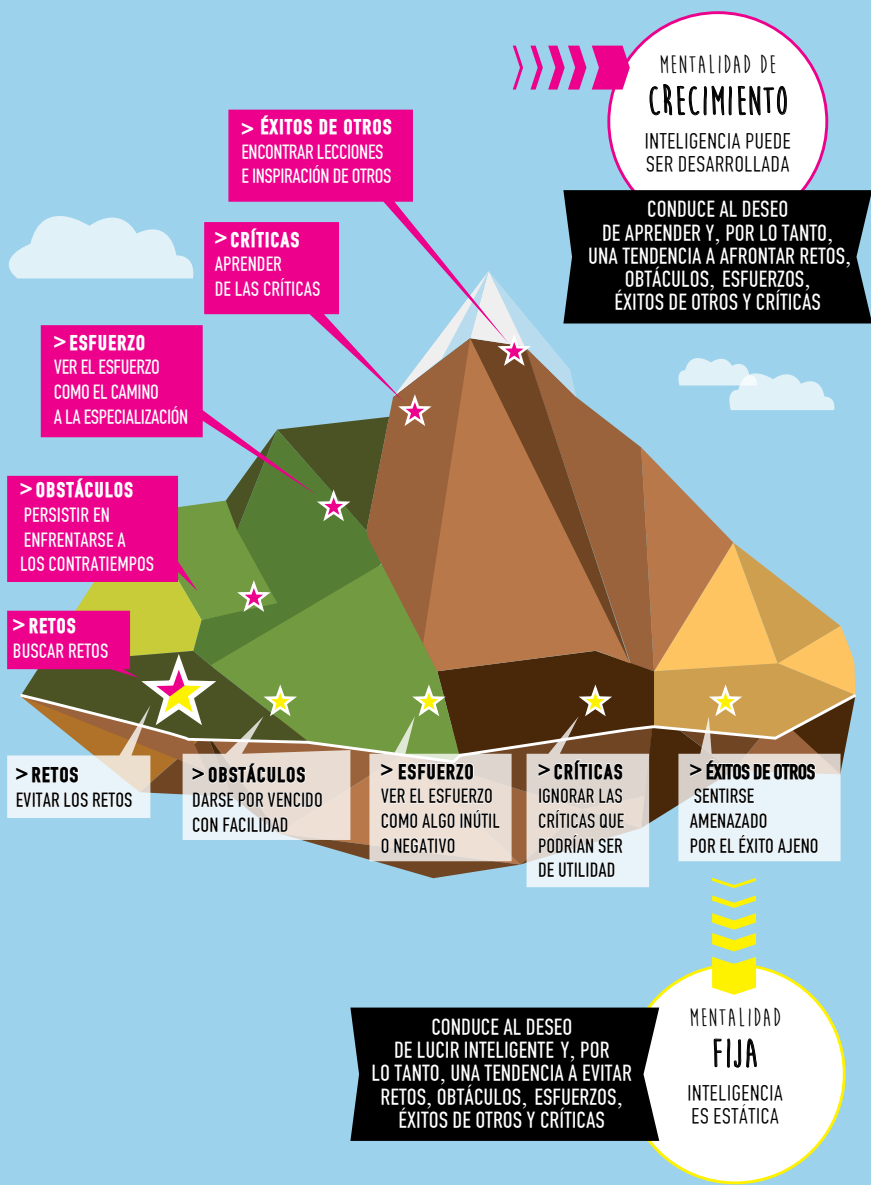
MENTALIDAD DE
CRECIMIENTO
INTELIGENCIA PUEDE SER DESARROLLADA

CONDUCE AL DESEO DE APRENDER Y, POR LO TANTO, UNA TENDENCIA A AFRONTAR RETOS, OBTÁCULOS, ESFUERZOS, ÉXITOS DE OTROS Y CRÍTICAS

> ÉXITOS DE OTROS
ENCONTRAR LECCIONES E INSPIRACIÓN DE OTROS

> CRÍTICAS
APRENDER DE LAS CRÍTICAS

> ESFUERZO
VER EL ESFUERZO COMO EL CAMINO A LA ESPECIALIZACIÓN

> OBSTÁCULOS
PERSISTIR EN ENFRENTARSE A LOS CONTRATIEMPOS

> RETOS
BUSCAR RETOS

> RETOS
EVITAR LOS RETOS

> OBSTÁCULOS
DARSE POR VENCIDO CON FACILIDAD

> ESFUERZO
VER EL ESFUERZO COMO ALGO INÚTIL O NEGATIVO

> CRÍTICAS
IGNORAR LAS CRÍTICAS QUE PODRÍAN SER DE UTILIDAD

> ÉXITOS DE OTROS
SENTIRSE AMENAZADO POR EL ÉXITO AJENO

CONDUCE AL DESEO DE LUCIR INTELIGENTE Y, POR LO TANTO, UNA TENDENCIA A EVITAR RETOS, OBTÁCULOS, ESFUERZOS, ÉXITOS DE OTROS Y CRÍTICAS

MENTALIDAD
FIJA
INTELIGENCIA ES ESTÁTICA